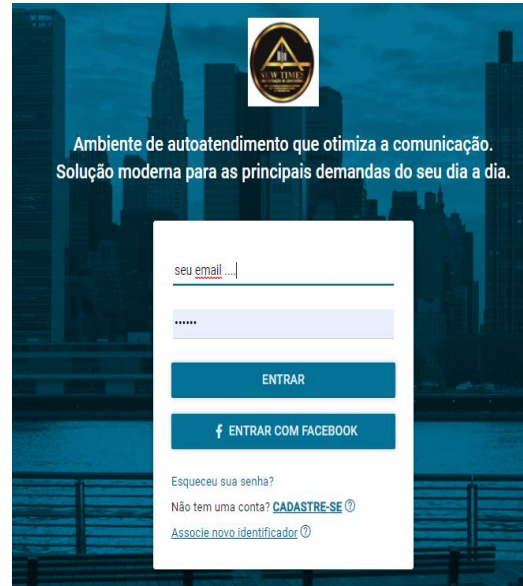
NEW TIMES
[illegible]

Ambiente de autoatendimento que otimiza a comunicação.
Solução moderna para as principais demandas do seu dia a dia.

seu email ....

••••••

ENTRAR

f ENTRAR COM FACEBOOK

Esqueceu sua senha?

Não tem uma conta? CADASTRE-SE ⓘ

Associe novo identificador ⓘ